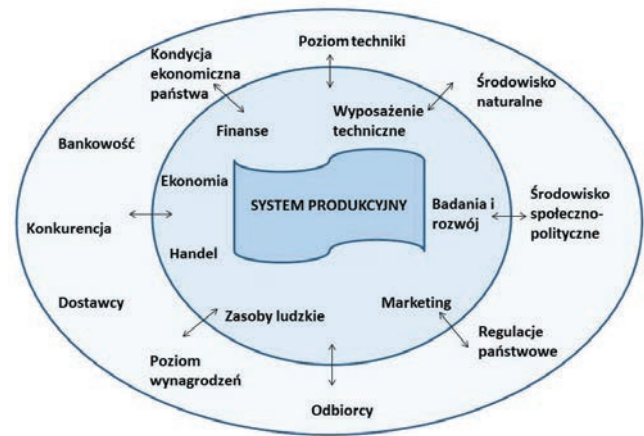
Poziom techniki

Kondycja ekonomiczna państwa

Środowisko naturalne

Wyposażenie techniczne

Finanse

Bankowość

Ekonomia

SYSTEM PRODUKCYJNY

Badania i rozwój

Środowisko społeczno-polityczne

Konkurencja

Handel

Dostawcy

Zasoby ludzkie

Marketing

Regulacje państwowe

Poziom wynagrodzeń

Odbiorcy